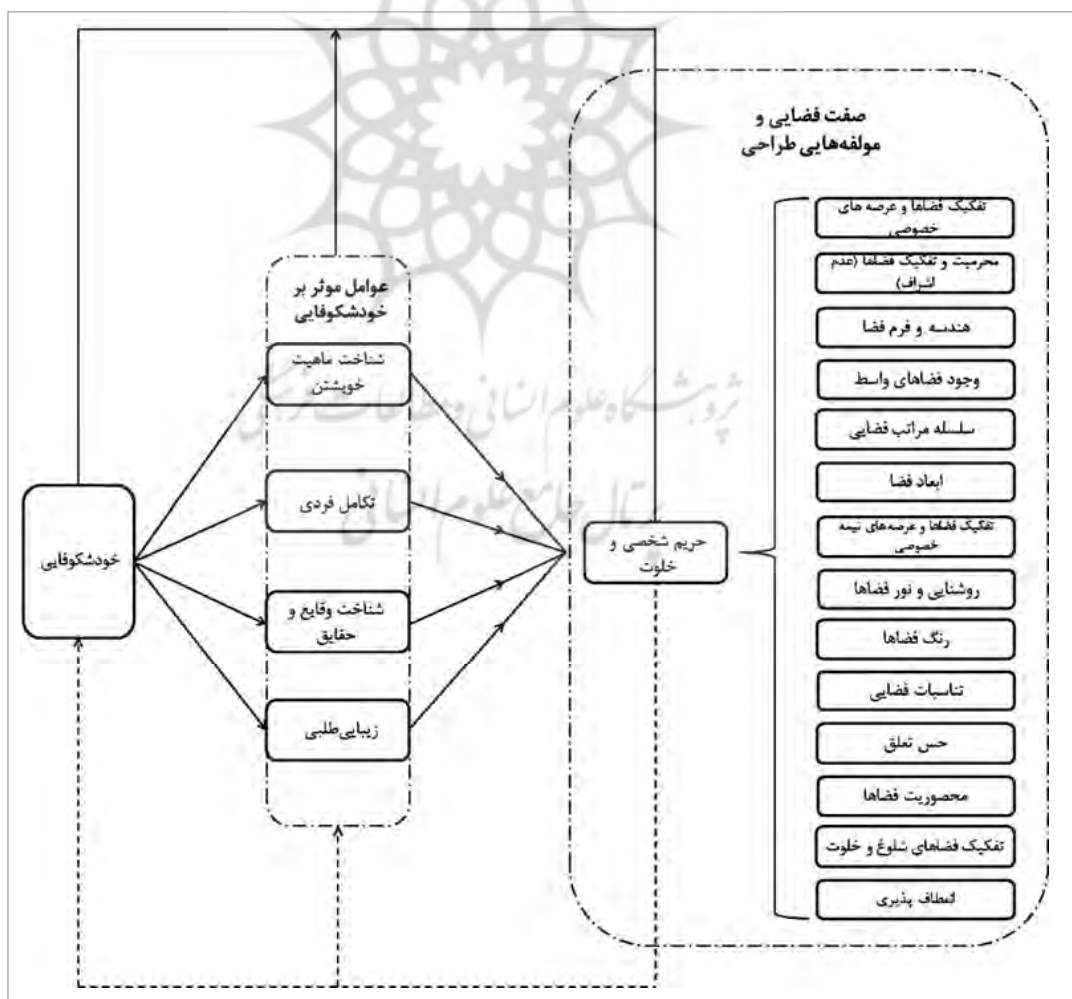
صفت فضایی و
مولفه‌هایی طراحی

تفکیک فضاها و عرصه های خصوصی
محرمیت و تفکیک فضاها (عدم اشراف)
هندسه و فرم فضا
وجود فضاهای واسط
سلسله مراتب فضایی
ابعاد فضا
تفکیک فضاها و عرصه‌های نیمه خصوصی
روشنایی و نور فضاها
رنگ فضاها
تناسبات فضایی
حس تعلق
محصوریت فضاها
تفکیک فضاهای شلوغ و خلوت
انعطاف پذیری

حریم شخصی و خلوت

عوامل موثر بر خودشکوفایی
شناخت ماهیت خویشتن
تکامل فردی
شناخت وقایع و حقایق
زیبایی‌طلبی

خودشکوفایی

پژوهشگاه علوم انسانی و مطالعات فرهنگی
پرتال جامع علوم انسانی